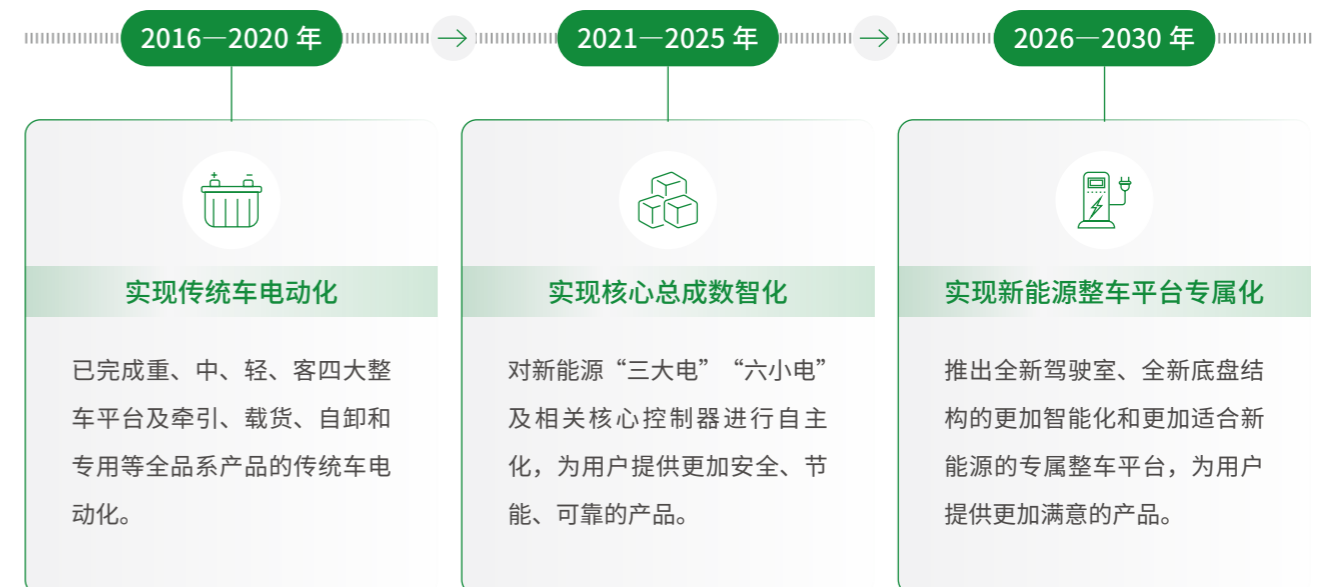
2016—2020 年

实现传统车电动化

已完成重、中、轻、客四大整车平台及牵引、载货、自卸和专用等全品系产品的传统车电动化。

2021—2025 年

实现核心总成数智化

对新能源“三大电”“六小电”及相关核心控制器进行自主化，为用户提供更加安全、节能、可靠的产品。

2026—2030 年

实现新能源整车平台专属化

推出全新驾驶室、全新底盘结构的更加智能化和更加适合新能源的专属整车平台，为用户提供更加满意的产品。